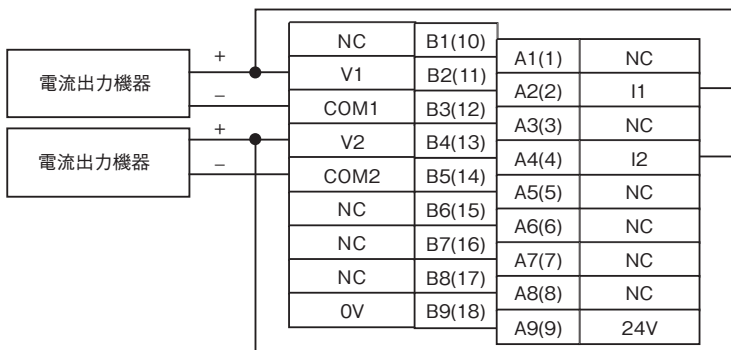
電流出力機器
+
−
電流出力機器
+
−

| NC | B1(10) |
|---|---|
| V1 | B2(11) |
| COM1 | B3(12) |
| V2 | B4(13) |
| COM2 | B5(14) |
| NC | B6(15) |
| NC | B7(16) |
| NC | B8(17) |
| 0V | B9(18) |

| A1(1) | NC |
|---|---|
| A2(2) | I1 |
| A3(3) | NC |
| A4(4) | I2 |
| A5(5) | NC |
| A6(6) | NC |
| A7(7) | NC |
| A8(8) | NC |
| A9(9) | 24V |